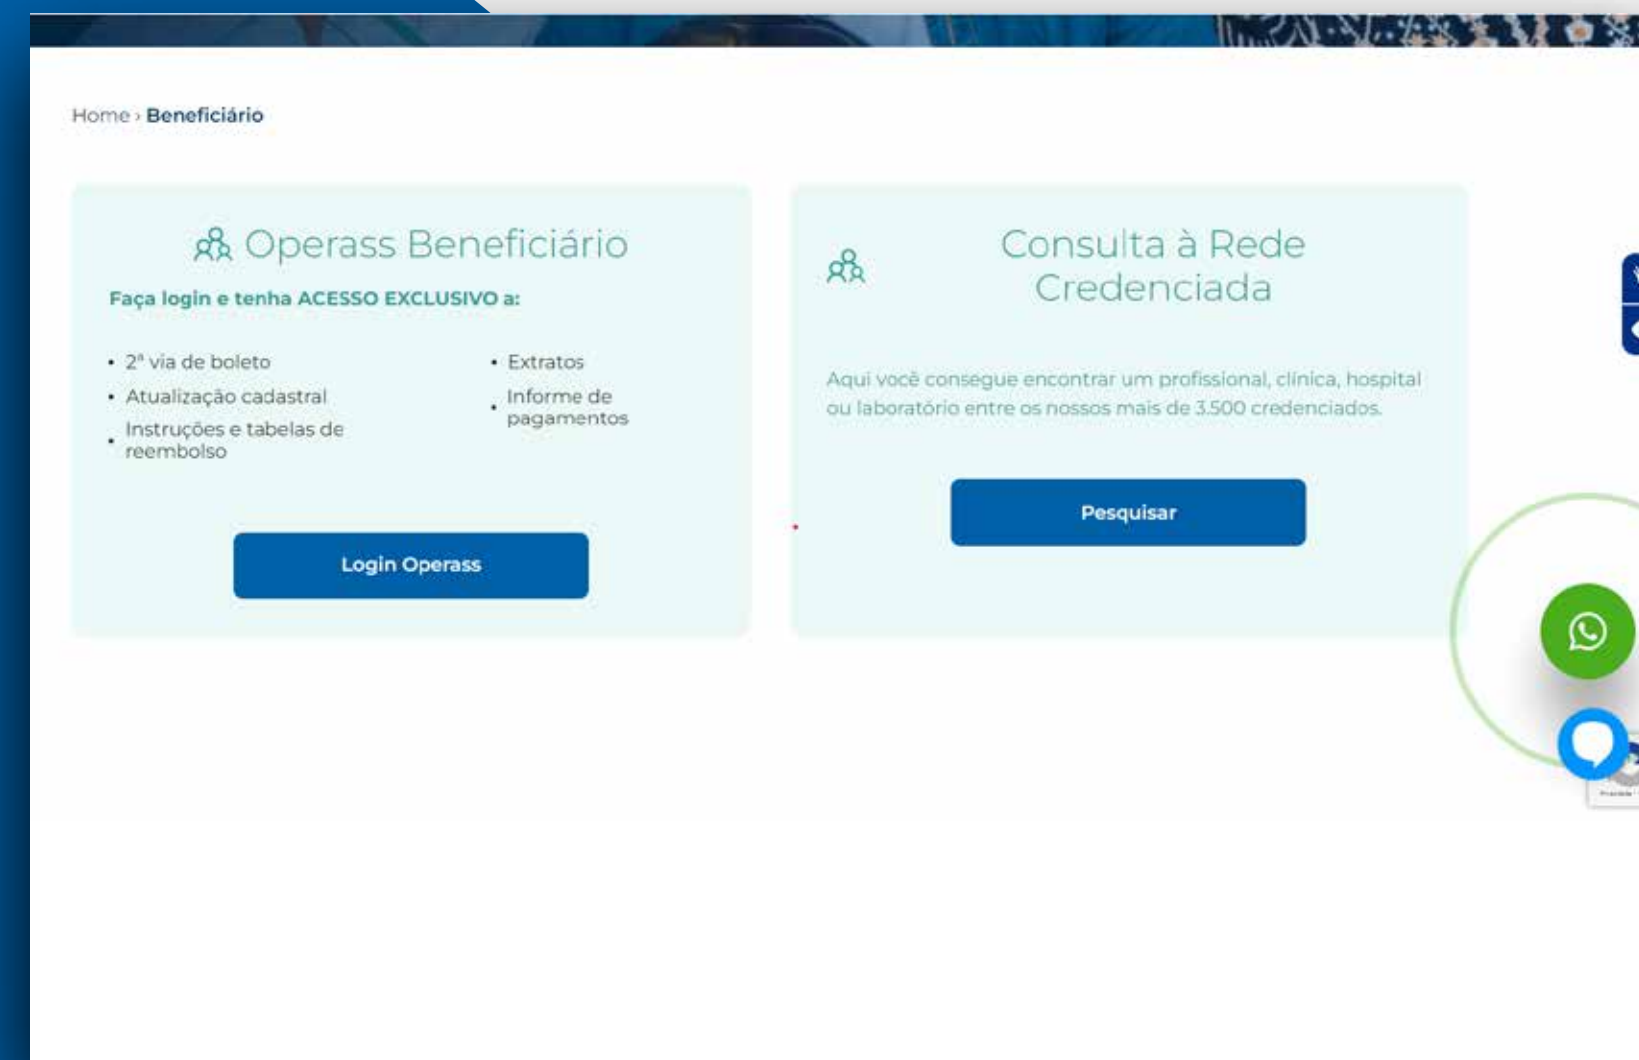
Home › Beneficiário

Operass Beneficiário

Faça login e tenha ACESSO EXCLUSIVO a:

- 2ª via de boleto
- Atualização cadastral
- Instruções e tabelas de reembolso
- Extratos
- Informe de pagamentos

Login Operass

Consulta à Rede Credenciada

Aqui você consegue encontrar um profissional, clínica, hospital ou laboratório entre os nossos mais de 3.500 credenciados.

Pesquisar